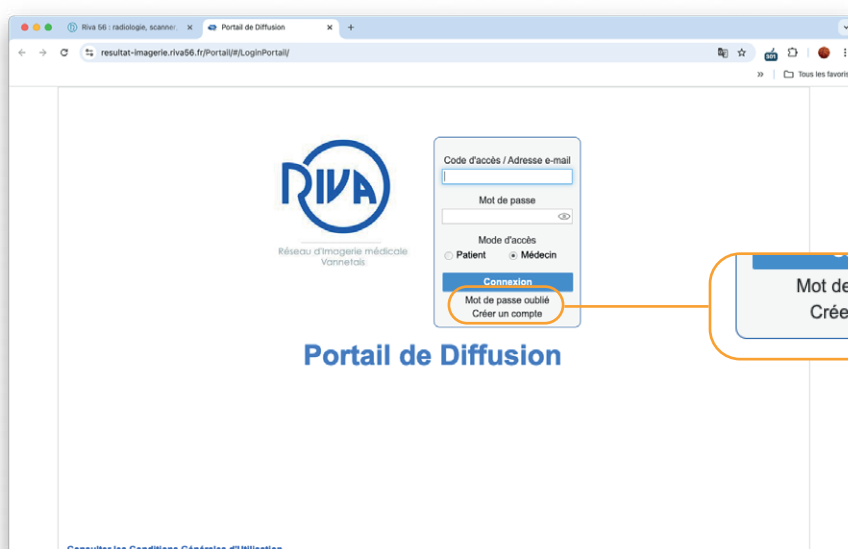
Riva 56 : radiologie, scanner...
Portail de Diffusion
resultat-imagerie.riva56.fr/Portail/#/LoginPortail/
Tous les favoris

RIVA
Réseau d'Imagerie médicale Vannetais

Code d'accès / Adresse e-mail
Mot de passe
Mode d'accès
Patient
Médecin
Connexion
Mot de passe oublié
Créer un compte

Mot de
Crée

Portail de Diffusion

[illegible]